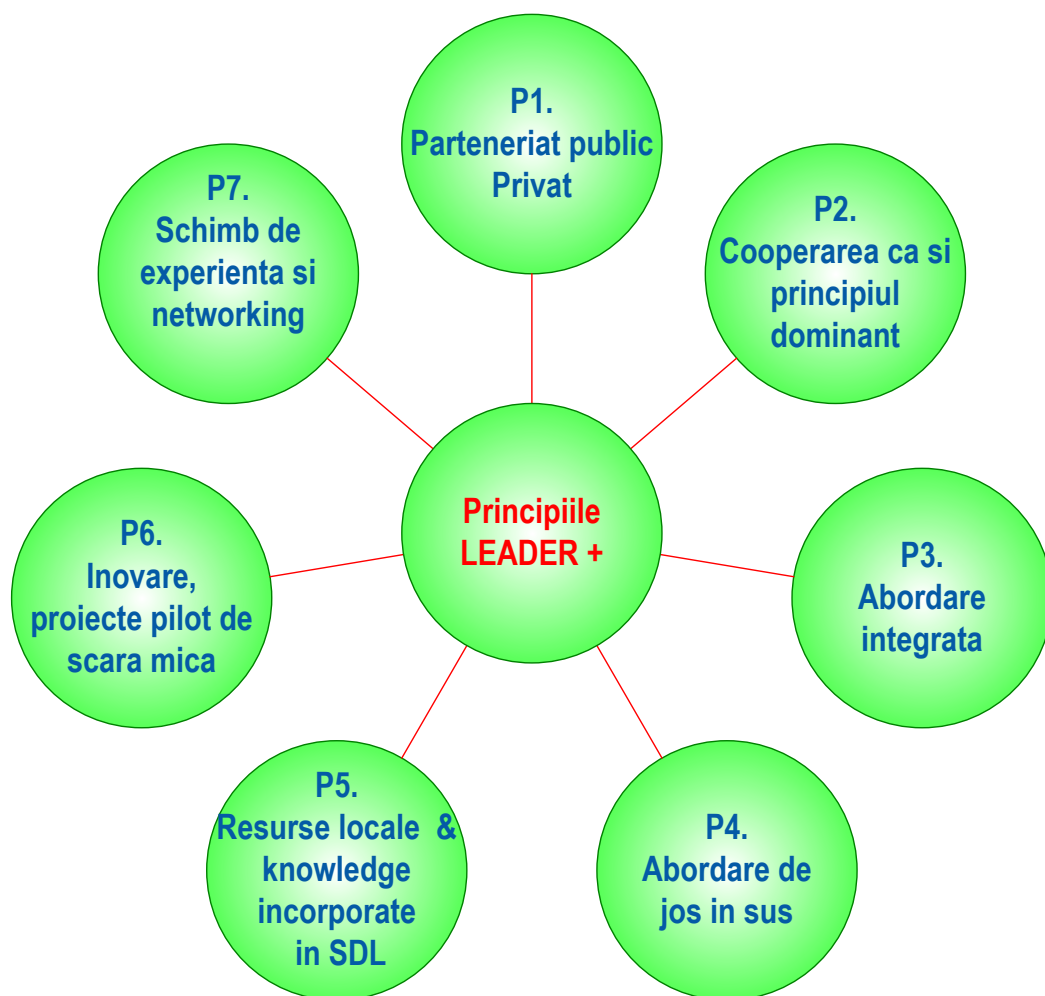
P1.
Parteneriat public
Privat

P7.
Schimb de
experienta si
networking

P2.
Cooperarea ca si
principiul
dominant

Principiile
LEADER +

P6.
Inovare,
proiecte pilot de
scara mica

P3.
Abordare
integrata

P5.
Resurse locale &
knowledge
incorporate
in SDL

P4.
Abordare de
jos in sus